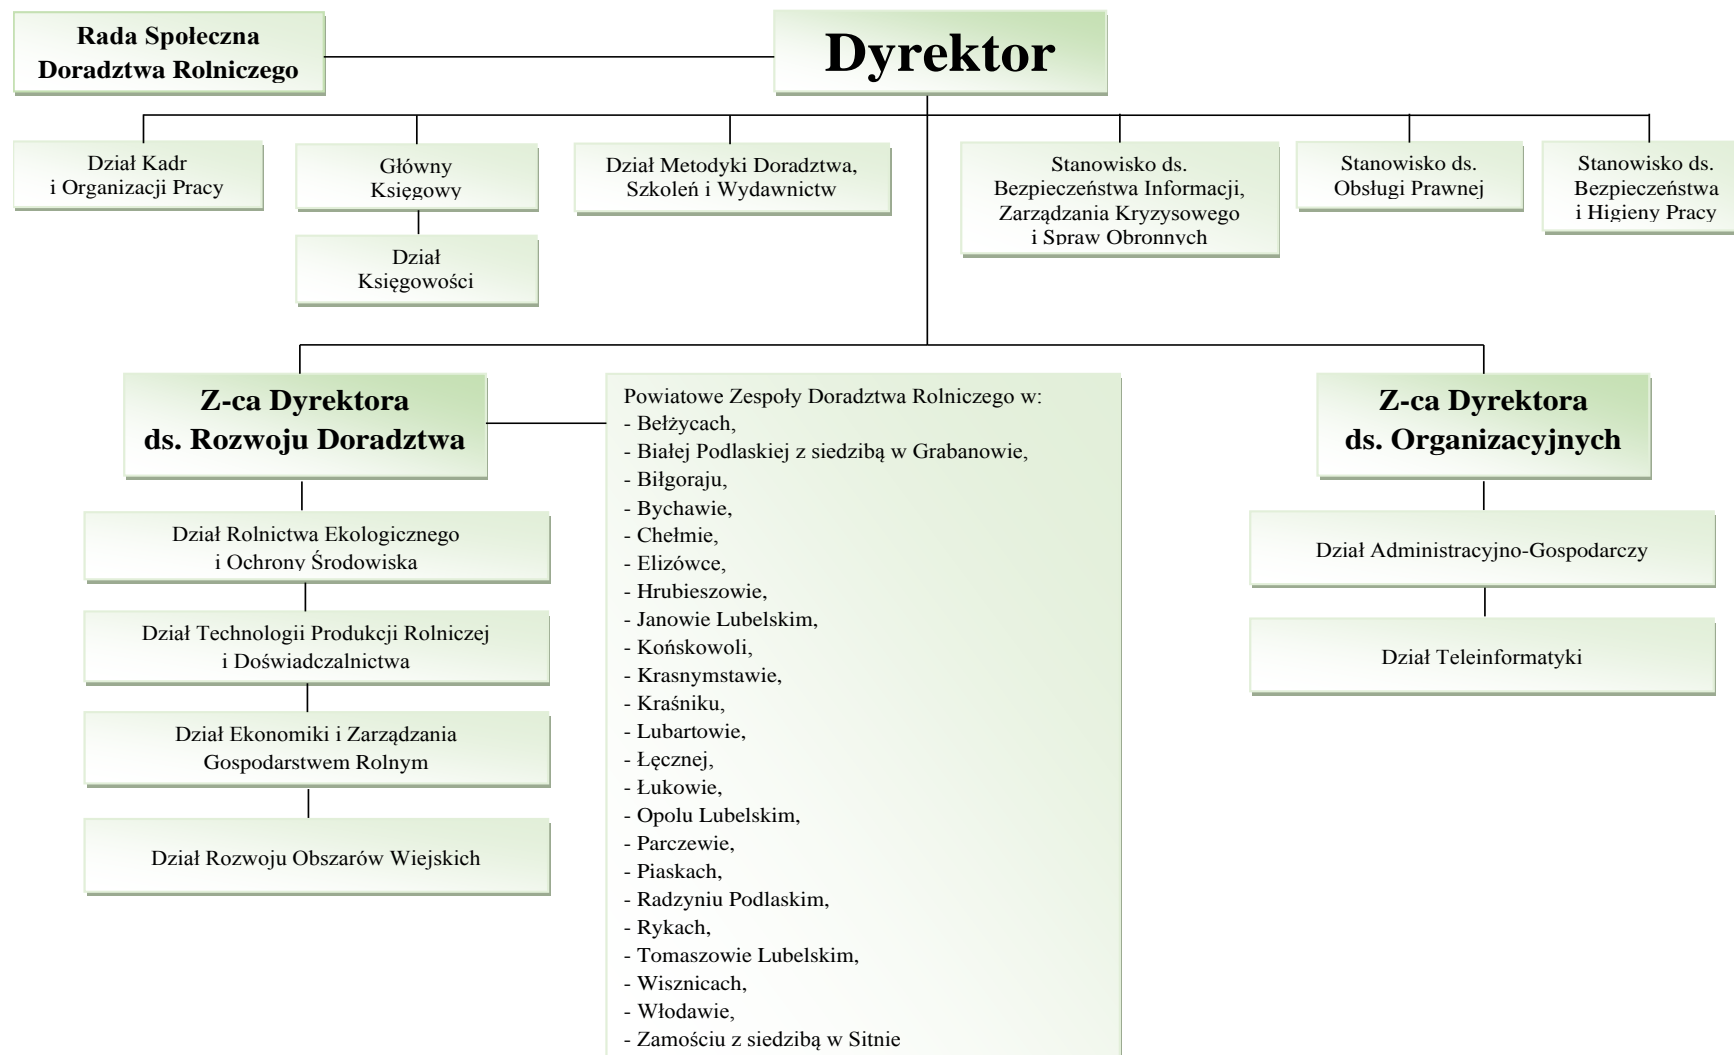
Rada Społeczna Doradztwa Rolniczego

Dyrektor

Dział Kadr i Organizacji Pracy

Główny Księgowy

Dział Księgowości

Dział Metodyki Doradztwa, Szkoleń i Wydawnictw

Stanowisko ds. Bezpieczeństwa Informacji, Zarządzania Kryzysowego i Spraw Obronnych

Stanowisko ds. Obsługi Prawnej

Stanowisko ds. Bezpieczeństwa i Higieny Pracy

Z-ca Dyrektora ds. Rozwoju Doradztwa

Dział Rolnictwa Ekologicznego i Ochrony Środowiska

Dział Technologii Produkcji Rolniczej i Doświadczalnictwa

Dział Ekonomiki i Zarządzania Gospodarstwem Rolnym

Dział Rozwoju Obszarów Wiejskich

Powiatowe Zespoły Doradztwa Rolniczego w:
- Bełżycach,
- Białej Podlaskiej z siedzibą w Grabanowie,
- Biłgoraju,
- Bychawie,
- Chełmie,
- Elizówce,
- Hrubieszowie,
- Janowie Lubelskim,
- Końskowoli,
- Krasnymstawie,
- Kraśniku,
- Lubartowie,
- Łęcznej,
- Łukowie,
- Opolu Lubelskim,
- Parczewie,
- Piaskach,
- Radzyniu Podlaskim,
- Rykach,
- Tomaszowie Lubelskim,
- Wisznicach,
- Włodawie,
- Zamościu z siedzibą w Sitnie

Z-ca Dyrektora ds. Organizacyjnych

Dział Administracyjno-Gospodarczy

Dział Teleinformatyki